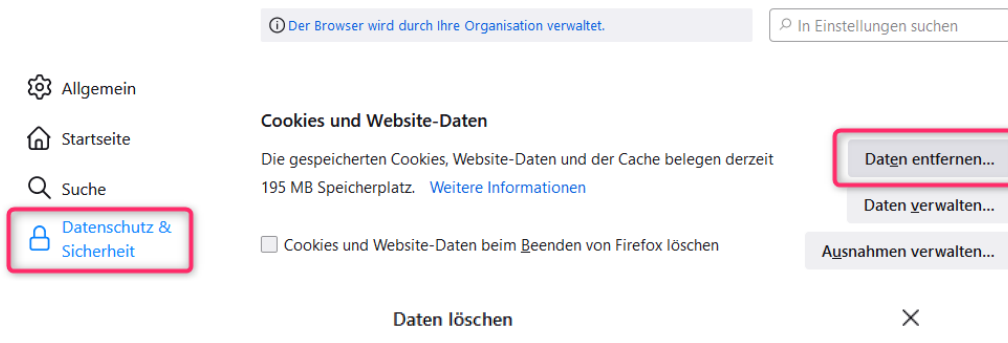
Der Browser wird durch Ihre Organisation verwaltet.

In Einstellungen suchen

Allgemein

Startseite

Suche

Datenschutz & Sicherheit

Cookies und Website-Daten

Die gespeicherten Cookies, Website-Daten und der Cache belegen derzeit 195 MB Speicherplatz. Weitere Informationen

Daten entfernen...

Daten verwalten...

Cookies und Website-Daten beim Beenden von Firefox löschen

Ausnahmen verwalten...

Daten löschen

×